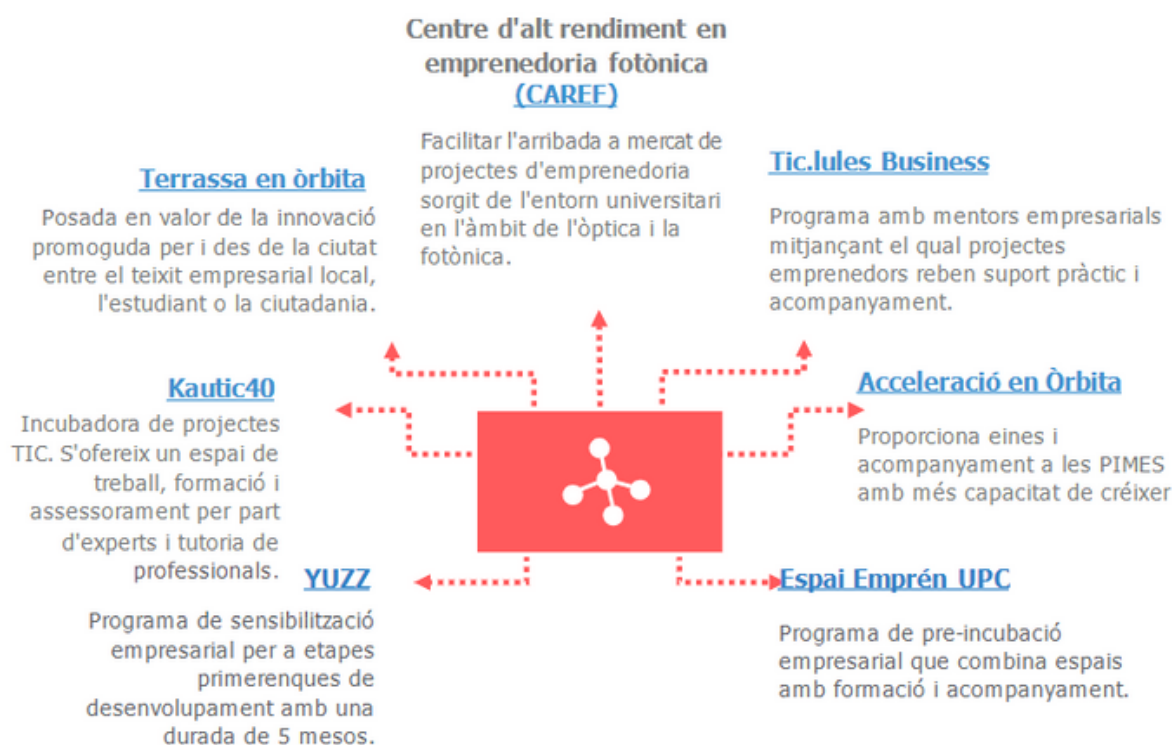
Centre d'alt rendiment en emprenedoria fotònica
(CAREF)

Facilitar l'arribada a mercat de projectes d'emprenedoria sorgit de l'entorn universitari en l'àmbit de l'òptica i la fotònica.

Terrassa en òrbita

Posada en valor de la innovació promoguda per i des de la ciutat entre el teixit empresarial local, l'estudiant o la ciutadania.

Tic.lules Business

Programa amb mentors empresarials mitjançant el qual projectes emprenedors reben suport pràctic i acompanyament.

Kautic40

Incubadora de projectes TIC. S'ofereix un espai de treball, formació i assessorament per part d'experts i tutoria de professionals.

Acceleració en Òrbita

Proporciona eines i acompanyament a les PIMES amb més capacitat de créixer

YUZZ

Programa de sensibilització empresarial per a etapes primerenques de desenvolupament amb una durada de 5 mesos.

Espai Emprén UPC

Programa de pre-incubació empresarial que combina espais amb formació i acompanyament.